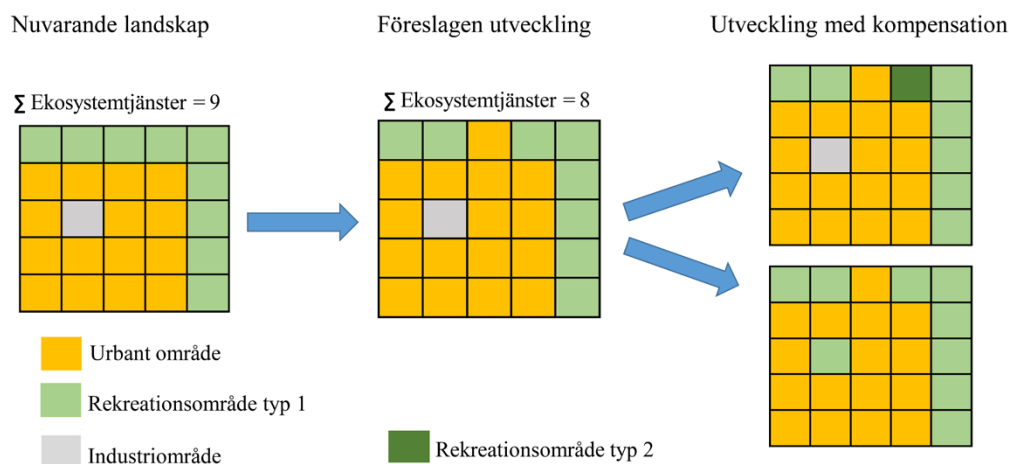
Nuvarande landskap

$\sum$ Ekosystemtjänster = 9

Föreslagen utveckling

$\sum$ Ekosystemtjänster = 8

Utveckling med kompensation

Urbant område

Rekreationsområde typ 1

Industriområde

Rekreationsområde typ 2